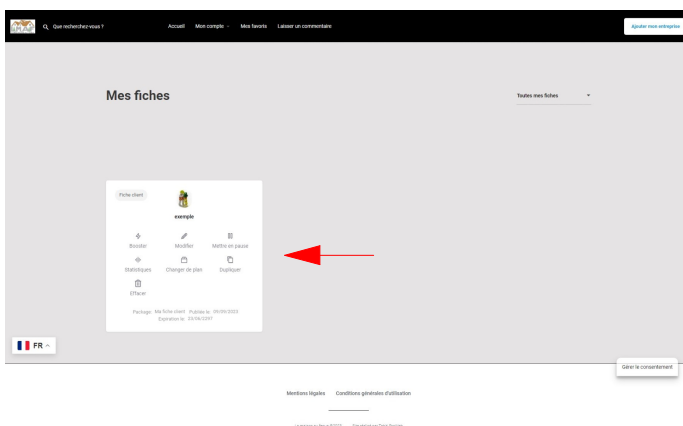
Que recherchez-vous ?

Accueil Mon compte Mes favoris Laisser un commentaire

Ajouter mon entreprise

Mes fiches

Toutes mes fiches

Fiche client

exemple

Booster Modifier Mettre en pause

Statistiques Changer de plan Dupliquer

Effacer

Partage: Ma fiche client Publiée le: 05/09/2023
Expiration le: 03/06/2097

FR

Gérer le consentement

Mentions légales Conditions générales d'utilisation

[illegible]